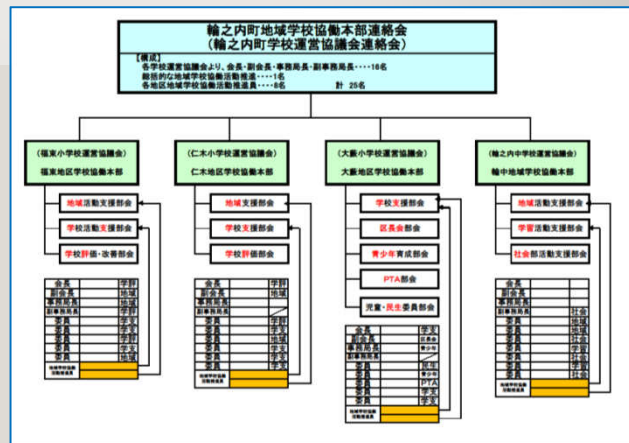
輪之内町地域学校協働本部連絡会
（輪之内町学校運営協議会連絡会）

【構成】
各学校運営協議会より、会長・副会長・事務局長・副事務局長・・・・16名
総括的な地域学校協働活動推進・・・・1名
各地区地域学校協働活動推進員・・・・8名　　計 25名

（福束小学校運営協議会）
福束地区学校協働本部

地域活動支援部会
学校活動支援部会
学校評価・改善部会

| 会長 | 学評 |
|---|---|
| 副会長 | 地域 |
| 事務局長 | 地域 |
| 副事務局長 | 学評 |
| 委員 | 学評 |
| 委員 | 学支 |
| 委員 | 学支 |
| 委員 | 学支 |
| 委員 | 地域 |
| 地域学校協働活動推進員 | |

（仁木小学校運営協議会）
仁木地区学校協働本部

地域支援部会
学校支援部会
学校評価部会

| 会長 | 学評 |
|---|---|
| 副会長 | 学評 |
| 事務局長 | 地域 |
| 副事務局長 | 学評 |
| 委員 | 学支 |
| 委員 | 学支 |
| 委員 | 地域 |
| 委員 | 学支 |
| 委員 | 地域 |
| 地域学校協働活動推進員 | |

（大薮小学校運営協議会）
大薮地区学校協働本部

学校支援部会
区長会部会
青少年育成部会
PTA部会
児童・民生委員部会

| 会長 | 学支 |
|---|---|
| 副会長 | 区長会 |
| 事務局長 | 学支 |
| 副事務局長 | ／ |
| 委員 | 民生 |
| 委員 | 青少年 |
| 委員 | 青少年 |
| 委員 | PTA |
| 委員 | 学支 |
| 委員 | 学支 |
| 地域学校協働活動推進員 | |

（輪之内中学校運営協議会）
輪中地域学校協働本部

地域活動支援部会
学習活動支援部会
社会部活動支援部会

| 会長 | 社会 |
|---|---|
| 副会長 | 地域 |
| 事務局長 | 地域 |
| 副事務局長 | 社会 |
| 委員 | 社会 |
| 委員 | 学習 |
| 委員 | 学習 |
| 委員 | 社会 |
| 委員 | 社会 |
| 地域学校協働活動推進員 | |